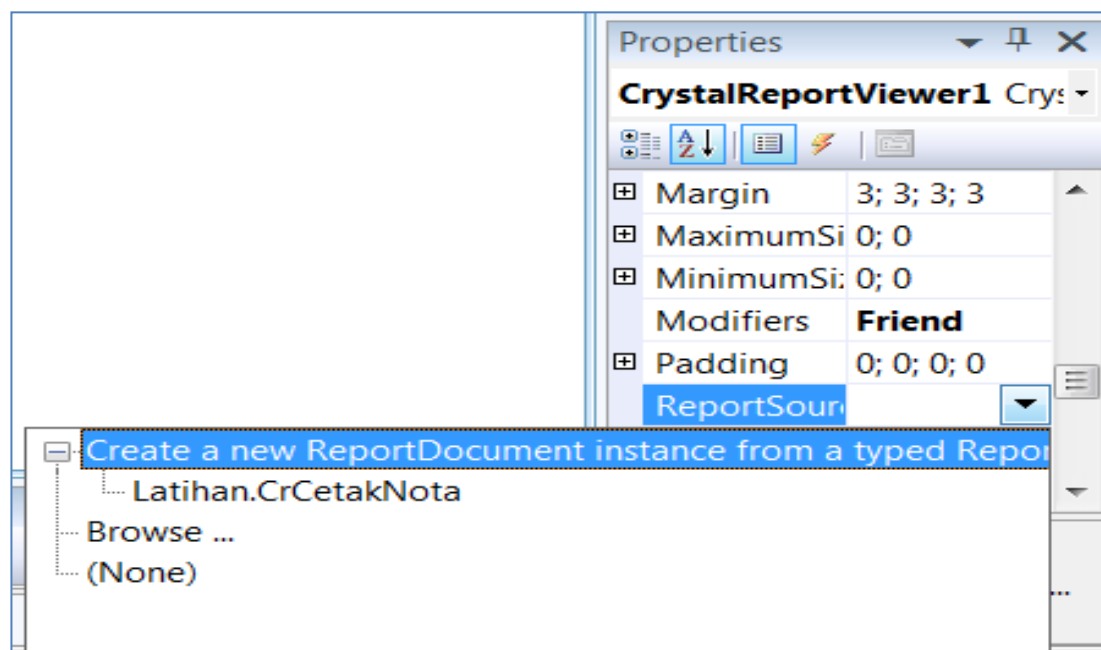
Properties

CrystalReportViewer1 Crys

| | |
|---|---|
| Margin | 3; 3; 3; 3 |
| MaximumSi | 0; 0 |
| MinimumSi: | 0; 0 |
| Modifiers | Friend |
| Padding | 0; 0; 0; 0 |
| ReportSour | |

Create a new ReportDocument instance from a typed Repor
Latihan.CrCetakNota
Browse ...
(None)
...